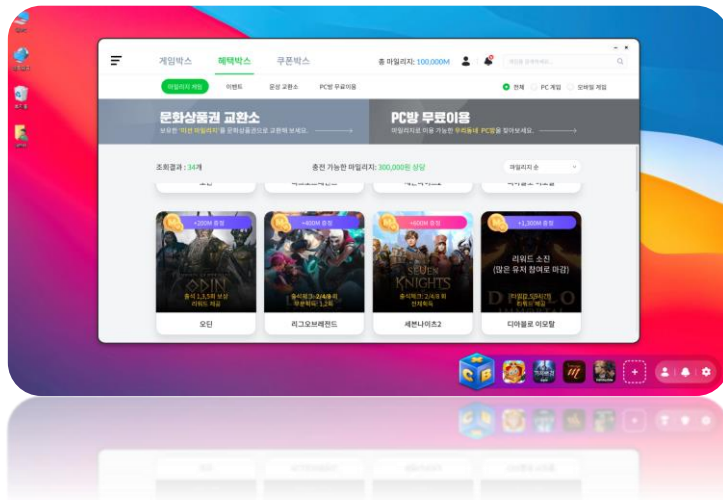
게임박스 혜택박스 쿠폰박스

총 마일리지: 100,000M

마일리지 게임 이벤트 문상 교환소 PC방 무료이용

전체 PC 게임 모바일 게임

문화상품권 교환소

보유한 '마션 마일리지'를 문화상품권으로 교환해 보세요.

PC방 무료이용

마일리지로 이용 가능한 우리동네 PC방을 찾아보세요.

조회결과 : 34개

충전 가능한 마일리지: 300,000원 상당

마일리지 순

+200M 충전

ODIN

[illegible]

오딘

+400M 충전

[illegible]

리그오브레전드

+600M 충전

SEVEN KNIGHTS

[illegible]

세븐나이츠2

+1,300M 충전

리워드 소진

(많은 유저 참여로 마감)

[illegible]

디아블로 이모탈

CB